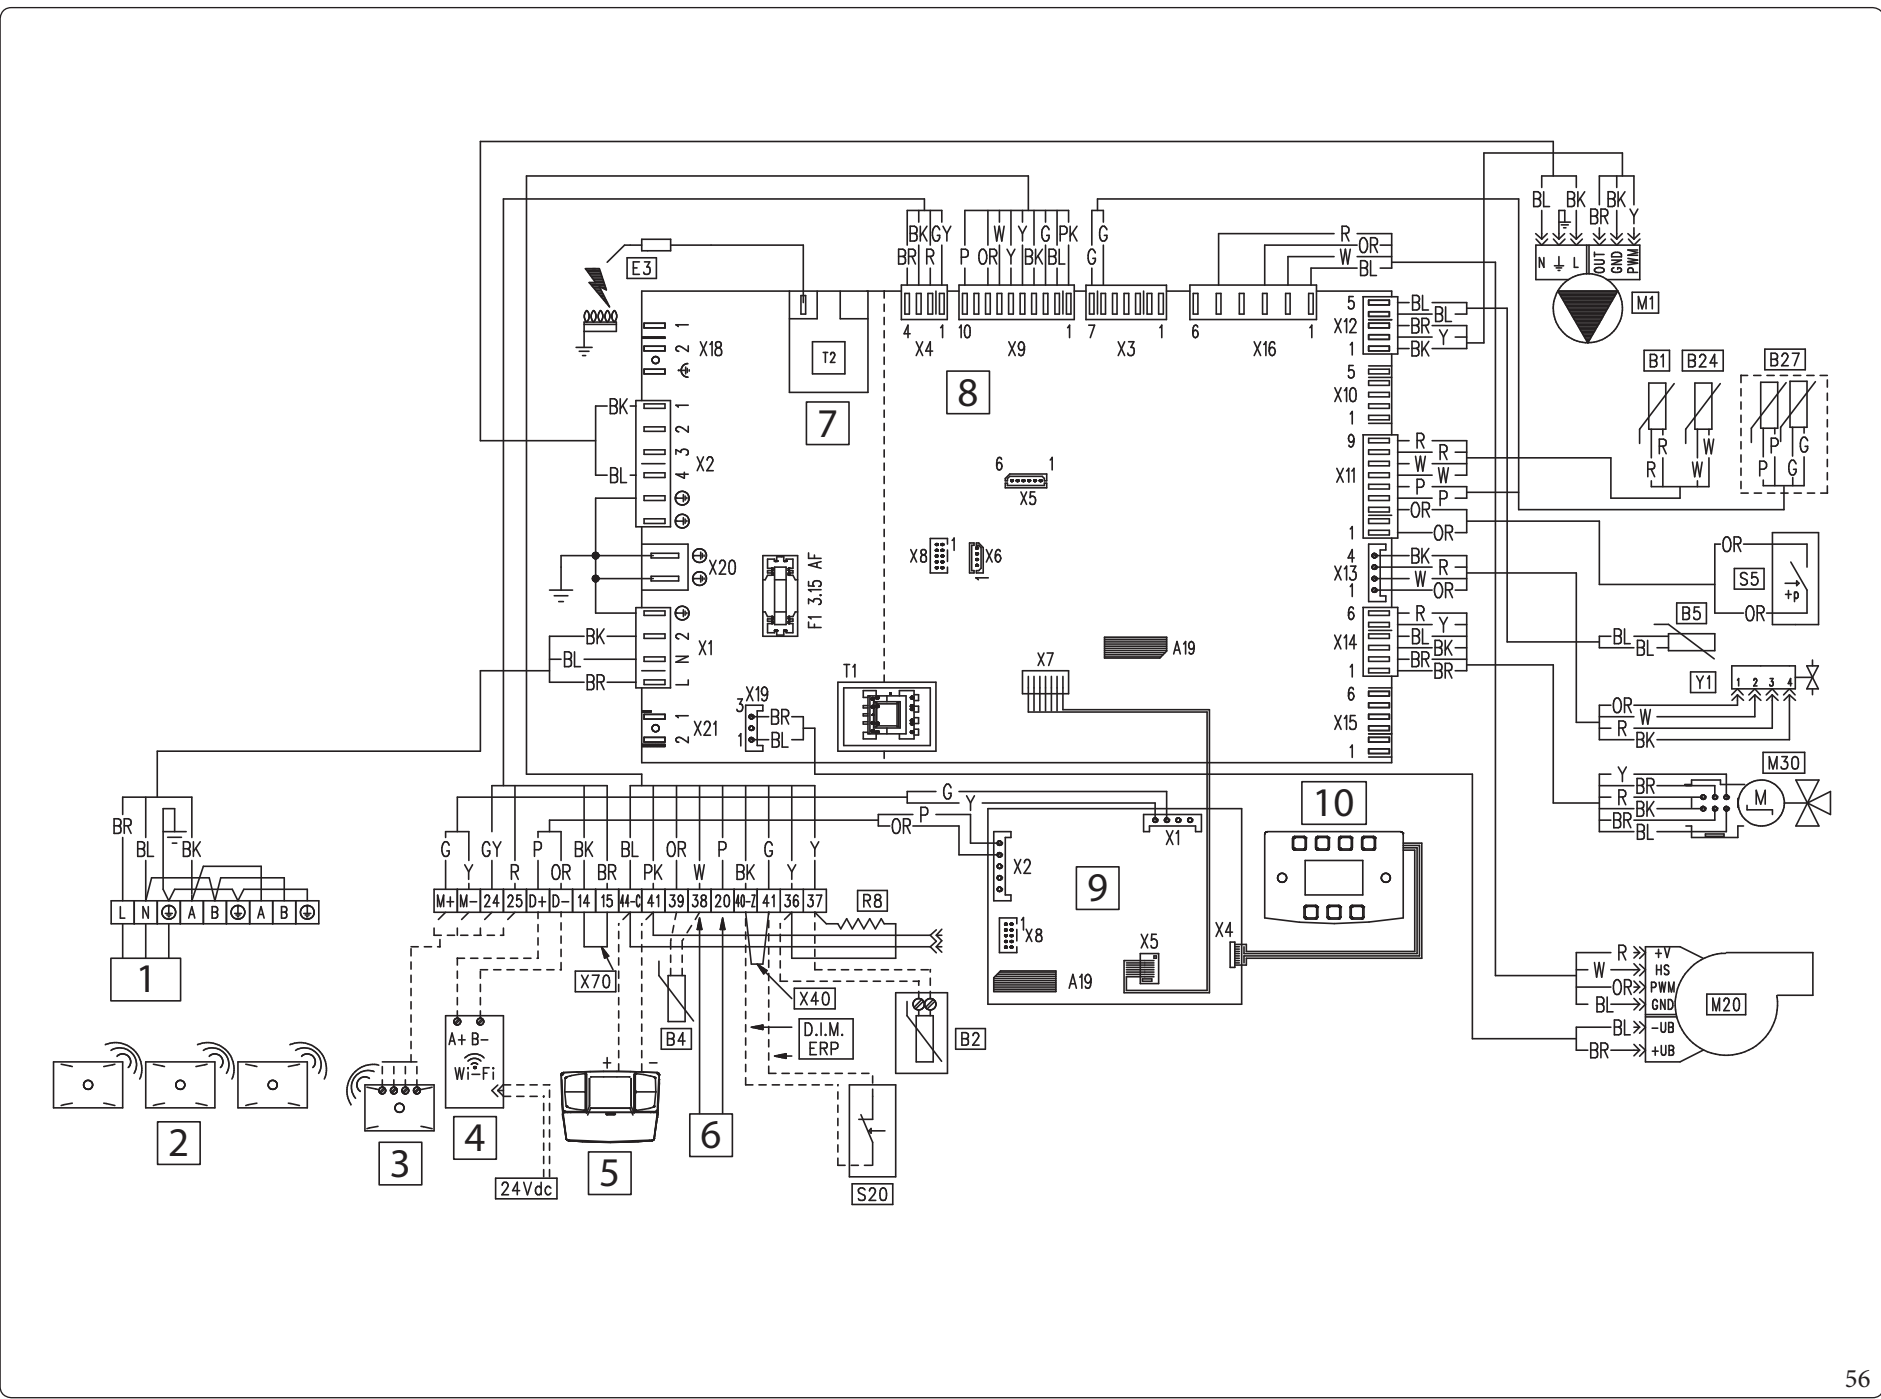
E3
BK GY
BR R
4 1
X4
W Y G PK
P OR Y BK BL
10 1
X9
G
G
7 1
X3
R
OR
W
BL
6 1
X16
BL BK
BK
BR Y
N L
OUT GND PWM
M1
X18
T2
7
8
BK
BL
X2
X20
F1 3.15 AF
BK
BL
BR
X1
L N
X21
X19
BR
BL
T1
6 1
X5
X8
X6
A19
X7
5
X12
1
BL
BR
BK
BL
Y
5
X10
1
9
X11
1
R
W
P
OR
R
W
P
OR
4
X13
1
BK
R
W
OR
6
X14
1
R
BL
BR
Y
BK
BR
6
X15
1
B1
B24
R
R
W
W
B27
P
P
G
G
OR
OR
S5
+p
B5
BL
BL
Y1
1 2 3 4
OR
R
W
BK
M30
Y
R
BR
BR
BK
BL
M
BR
BL
BK
L N A B A B
1
2
3
G
Y
GY
R
P
OR
BK
BR
BL
PK
OR
W
P
BK
G
Y
Y
M+ M- 24 25 D+ D- 14 15 44-C 41 39 38 20 40-Z 41 36 37
R8
X70
X40
B4
D.I.M. ERP
B2
S20
A+ B-
Wi-Fi
4
24Vdc
+ -
5
6
G
Y
OR
P
X1
X2
9
X8
X5
A19
X4
10
R
W
OR
BL
BL
BR
+V
HS
PWM
GND
-UB
+UB
M20
56